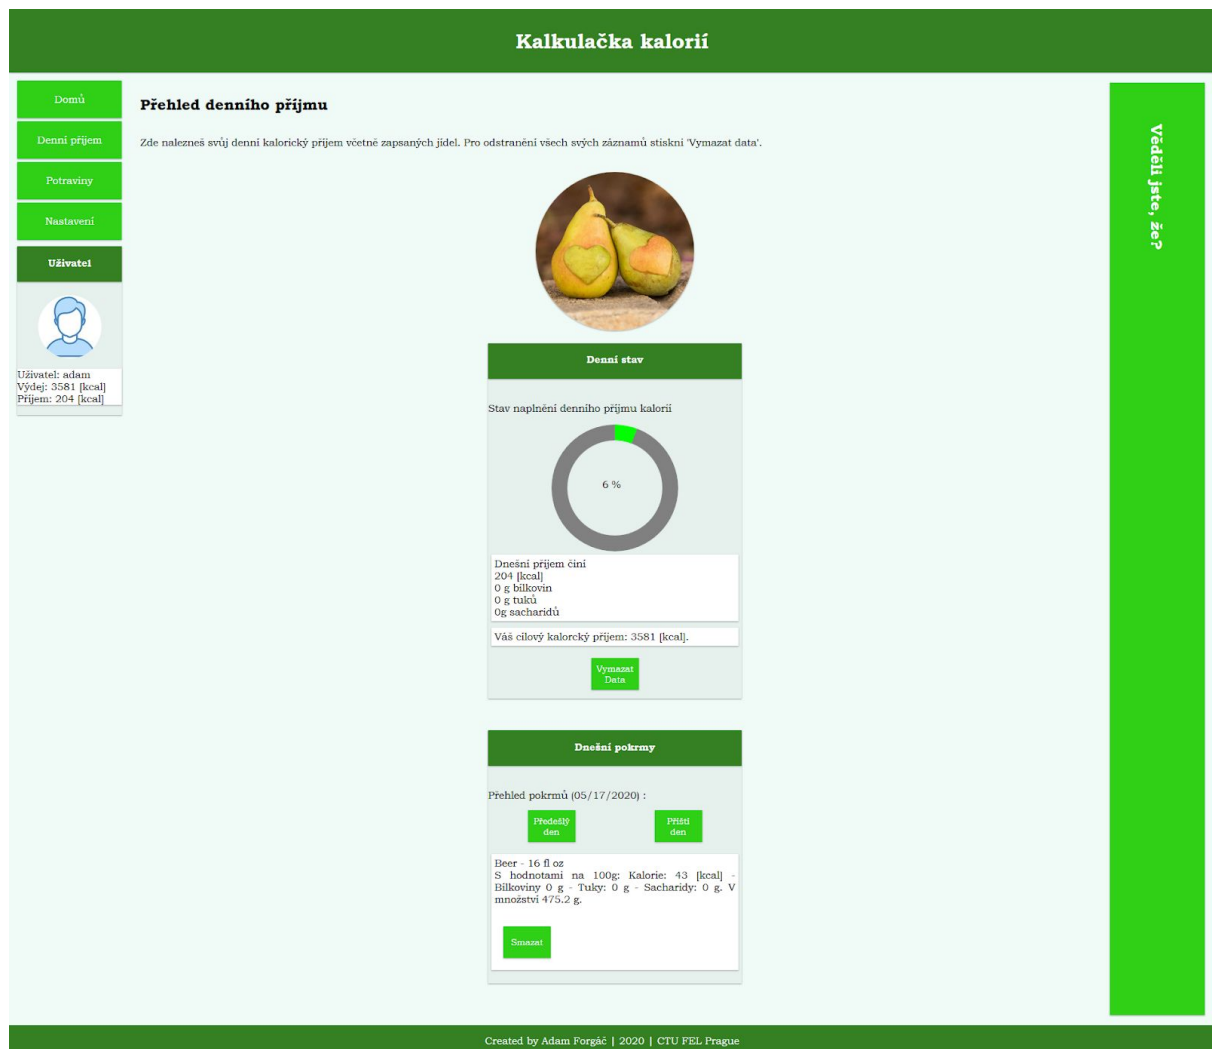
Kalkulačka kalorií

Domů

Denní příjem

Potraviny

Nastavení

Uživatel

Uživatel: adam
Výdej: 3581 [kcal]
Příjem: 204 [kcal]

Přehled denního příjmu

Zde nalezneš svůj denní kalorický příjem včetně zapsaných jídel. Pro odstranění všech svých záznamů stiskni 'Vymazat data'.

Denní stav

Stav naplnění denního příjmu kalorií

6 %

Dnešní příjem činí
204 [kcal]
0 g bílkovin
0 g tuků
0g sacharidů

Váš cílový kalorcký příjem: 3581 [kcal].

Vymazat Data

Dnešní pokrmy

Přehled pokrmů (05/17/2020) :

Předešlý den

Příští den

Beer - 16 fl oz
S hodnotami na 100g: Kalorie: 43 [kcal] - Bílkoviny 0 g - Tuky: 0 g - Sacharidy: 0 g. V množství 475.2 g.

Smazat

Věděli jste, že?

Created by Adam Forgáč | 2020 | CTU FEL Prague